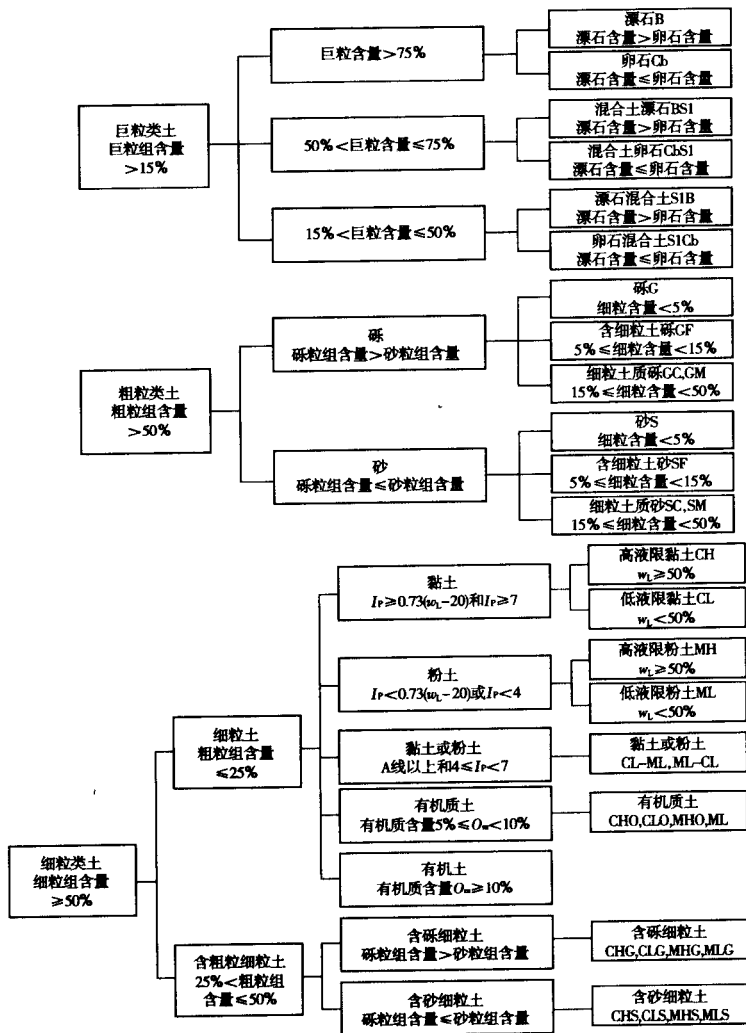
巨粒类土
巨粒组含量
>15%

巨粒含量>75%

漂石B
漂石含量>卵石含量

卵石Cb
漂石含量≤卵石含量

50%<巨粒含量≤75%

混合土漂石BS1
漂石含量>卵石含量

混合土卵石CbS1
漂石含量≤卵石含量

15%<巨粒含量≤50%

漂石混合土S1B
漂石含量>卵石含量

卵石混合土S1Cb
漂石含量≤卵石含量

粗粒类土
粗粒组含量
>50%

砾
砾粒组含量>砂粒组含量

砾G
细粒含量<5%

含细粒土砾GF
5%≤细粒含量<15%

细粒土质砾GC,GM
15%≤细粒含量<50%

砂
砾粒组含量≤砂粒组含量

砂S
细粒含量<5%

含细粒土砂SF
5%≤细粒含量<15%

细粒土质砂SC,SM
15%≤细粒含量<50%

细粒类土
细粒组含量
≥50%

细粒土
粗粒组含量
≤25%

黏土
$I_P \geq 0.73(w_L-20)$和$I_P \geq 7$

高液限黏土CH
$w_L \geq 50\%$

低液限黏土CL
$w_L < 50\%$

粉土
$I_P < 0.73(w_L-20)$或$I_P < 4$

高液限粉土MH
$w_L \geq 50\%$

低液限粉土ML
$w_L < 50\%$

黏土或粉土
A线以上和$4 \leq I_P < 7$

黏土或粉土
CL-ML, ML-CL

有机质土
有机质含量$5\% \leq O_m < 10\%$

有机质土
CHO,CLO,MHO,ML

有机土
有机质含量$O_m \geq 10\%$

含粗粒细粒土
25%<粗粒组
含量≤50%

含砾细粒土
砾粒组含量>砂粒组含量

含砾细粒土
CHG,CLG,MHG,MLG

含砂细粒土
砾粒组含量≤砂粒组含量

含砂细粒土
CHS,CLS,MHS,MLS